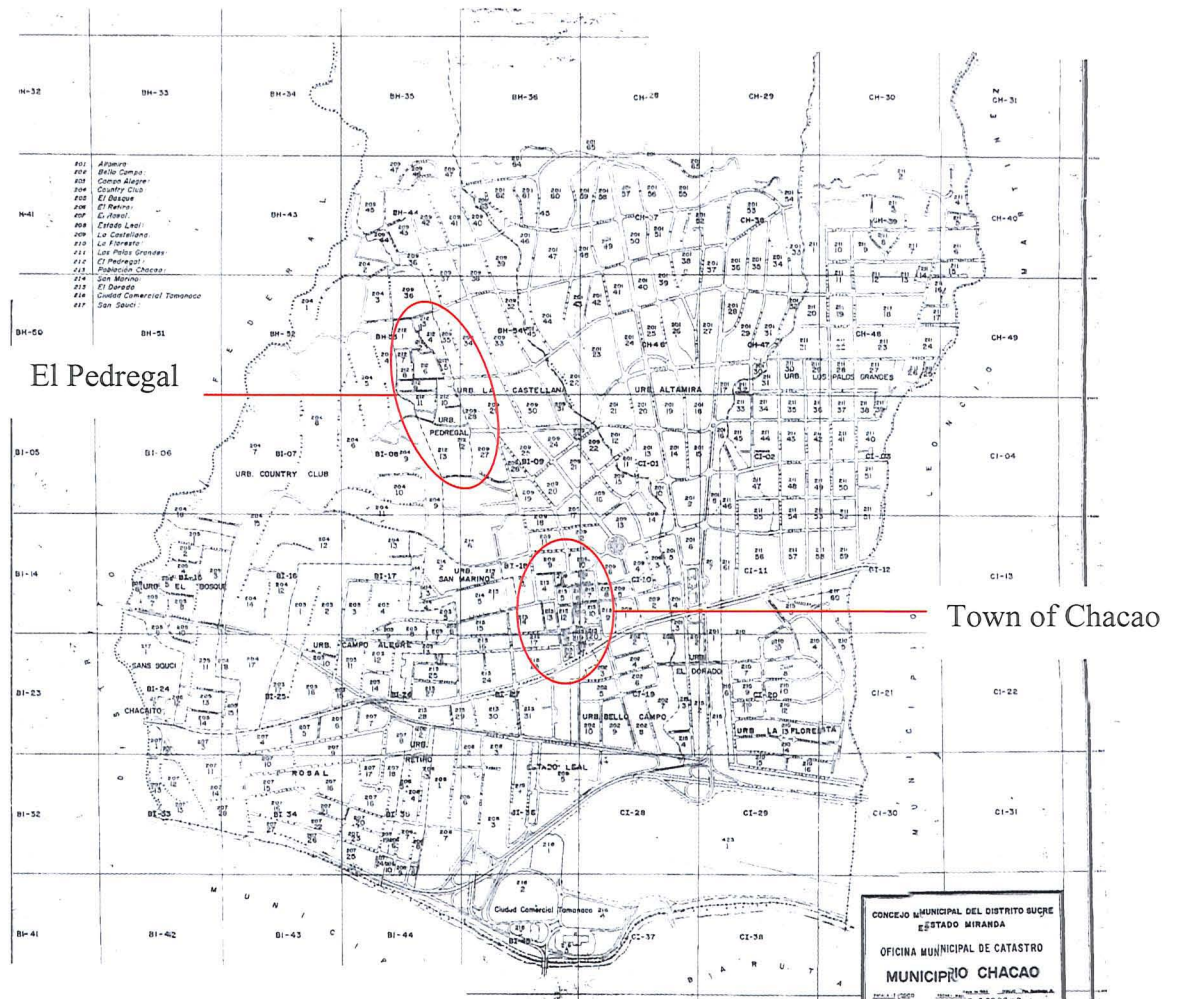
BH-32 BH-33 BH-34 BH-35 BH-36 CH-28 CH-29 CH-30 CH-31

201 Altamira
202 Bello Campo
203 Campo Alegre
204 Country Club
205 El Bosque
206 El Retiro
207 El Rosal
208 Estado Leal
209 La Castellana
210 La Floresta
211 Los Palos Grandes
212 El Pedregal
213 Población Chacao
214 San Marino
215 El Dorado
216 Ciudad Comercial Tamanaco
217 San Souci

BH-41 BH-43 BH-44 CH-38 CH-39 CH-40

BH-50 BH-51 BH-52 BH-53 BH-54 CH-46 CH-47 CH-48 CH-49

El Pedregal

URB. LA CASTELLANA URB. ALTAMIRA URB. LOS PALOS GRANDES

URB. PEDREGAL

BI-05 BI-06 BI-07 BI-08 BI-09 CI-01 CI-02 CI-03 CI-04

URB. COUNTRY CLUB

BI-14 BI-15 BI-16 BI-17 BI-18 CI-10 CI-11 CI-12 CI-13

URB. EL BOSQUE URB. SAN MARINO

Town of Chacao

URB. CAMPO ALEGRE SANS SOUCI EL DORADO

BI-23 BI-24 BI-25 BI-26 BI-27 CI-19 CI-20 CI-21 CI-22

CHACAITO URB. BELLO CAMPO URB. LA FLORESTA

URB. RETIRO ROSAL ESTADO LEAL

BI-32 BI-33 BI-34 BI-35 BI-36 CI-28 CI-29 CI-30 CI-31

Ciudad Comercial Tamanaco

BI-41 BI-42 BI-43 BI-44 BI-45 CI-37 CI-38

CONCEJO MUNICIPAL DEL DISTRITO SUCRE ESTADO MIRANDA
OFICINA MUNICIPAL DE CATASTRO
MUNICIPIO CHACAO